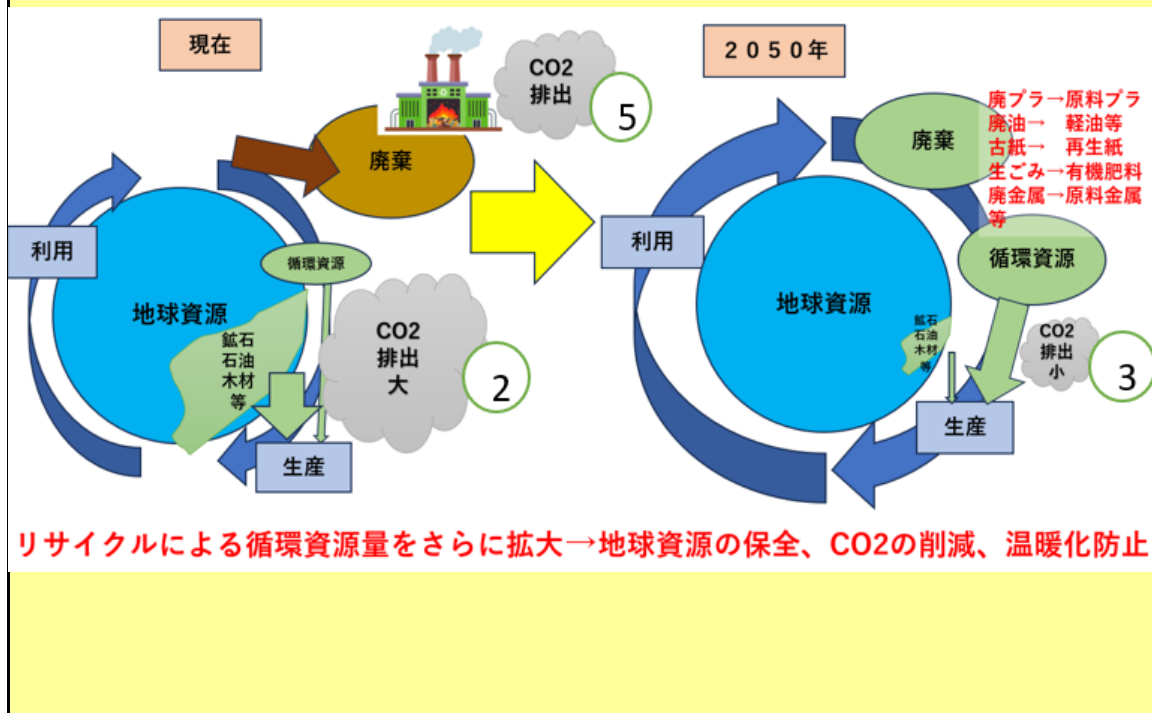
現在

CO2
排出

5

廃棄

利用

循環資源

地球資源

鉱石
石油
木材
等

CO2
排出
大

2

生産

２０５０年

廃プラ→原料プラ
廃油→　軽油等
古紙→　再生紙
生ごみ→有機肥料
廃金属→原料金属
等

廃棄

利用

循環資源

地球資源

鉱石
石油
木材
等

CO2
排出
小

3

生産

リサイクルによる循環資源量をさらに拡大→地球資源の保全、CO2の削減、温暖化防止